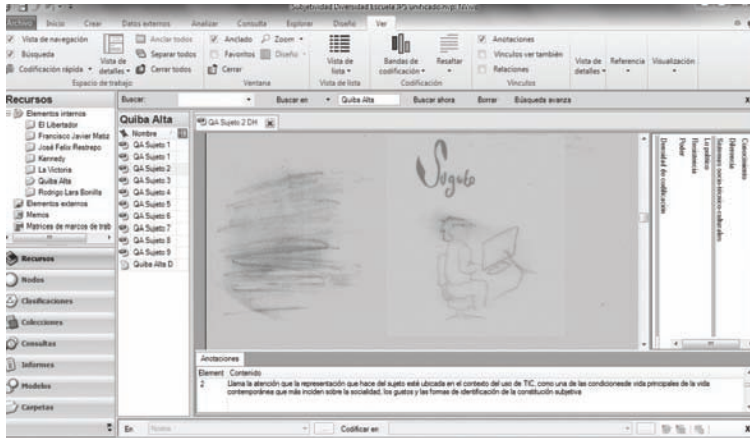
Subjetividad Diversidad Escuela IPS unificado.nvp NVivo

Archivo Inicio Crear Datos externos Analizar Consulta Explorar Diseño Ver

Vista de navegación
Búsqueda
Codificación rápida
Vista de detalles
Espacio de trabajo
Anclar todos
Separar todos
Cerrar todos
Anclado
Zoom
Favoritos
Diseño
Cerrar
Ventana
Vista de lista
Vista de lista
Bandas de codificación
Resaltar
Codificación
Anotaciones
Vínculos ver también
Relaciones
Vínculos
Vista de detalles
Referencia
Visualización

Recursos
Elementos internos
El Libertador
Francisco Javier Matiz
José Félix Restrepo
Kennedy
La Victoria
Quiba Alta
Rodrigo Lara Bonilla
Elementos externos
Memos
Matrices de marcos de trab

Recursos
Nodos
Clasificaciones
Colecciones
Consultas
Informes
Modelos
Carpetas

Buscar: Buscar en Quiba Alta Buscar ahora Borrar Búsqueda avanza

Quiba Alta
Nombre
QA Sujeto 1
QA Sujeto 1
QA Sujeto 2
QA Sujeto 3
QA Sujeto 4
QA Sujeto 5
QA Sujeto 6
QA Sujeto 7
QA Sujeto 8
QA Sujeto 9
Quiba Alta D

QA Sujeto 2 DH

Sujeto

Densidad de codificación
Poder
Resistencia
Lo político
Sistemas socio-técnicos-culturales
Diferencia
Conocimiento

Anotaciones
Element Contenido
2 Llama la atención que la representación que hace del sujeto está ubicada en el contexto del uso de TIC, como una de las condicionesde vida principales de la vida contemporánea que más inciden sobre la socialidad, los gustos y las formas de identificación de la constitución subjetiva

En Nodos Codificar en